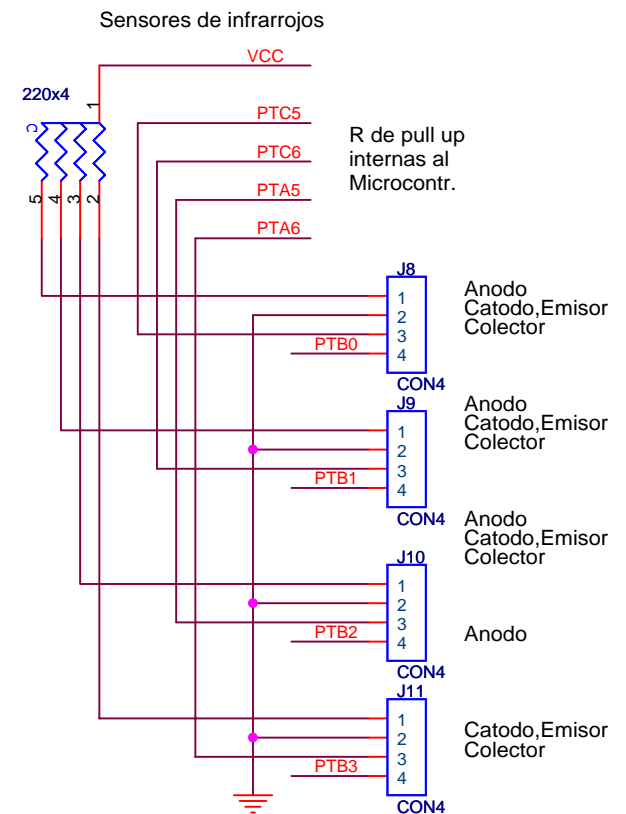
Sensores de infrarrojos

220x4

1

VCC

PTC5

PTC6

PTA5

PTA6

R de pull up internas al Microcontr.

5 4 3 2

J8
1
2
3
4
PTB0
CON4

Anodo
Catodo,Emisor
Colector

J9
1
2
3
4
PTB1
CON4

Anodo
Catodo,Emisor
Colector

Anodo
Catodo,Emisor
Colector

J10
1
2
3
4
PTB2
CON4

Anodo

J11
1
2
3
4
PTB3
CON4

Catodo,Emisor
Colector